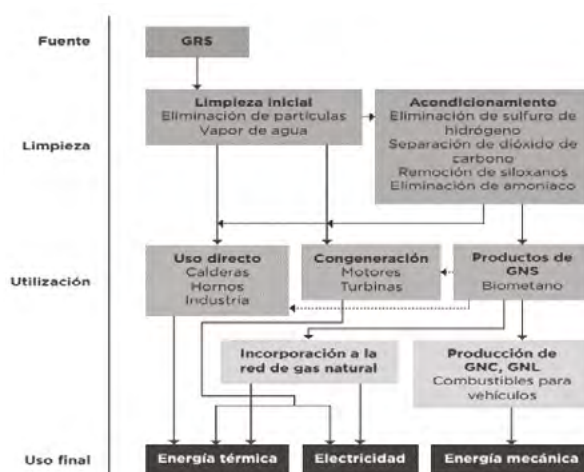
Fuente

GRS

Limpieza

Limpieza inicial
Eliminación de partículas
Vapor de agua

Acondicionamiento
Eliminación de sulfuro de hidrógeno
Separación de dióxido de carbono
Remoción de siloxanos
Eliminación de amoniaco

Utilización

Uso directo
Calderas
Hornos
Industria

Congeneración
Motores
Turbinas

Productos de GNS
Biometano

Incorporación a la red de gas natural

Producción de GNC, GNL
Combustibles para vehículos

Uso final

Energía térmica

Electricidad

Energía mecánica